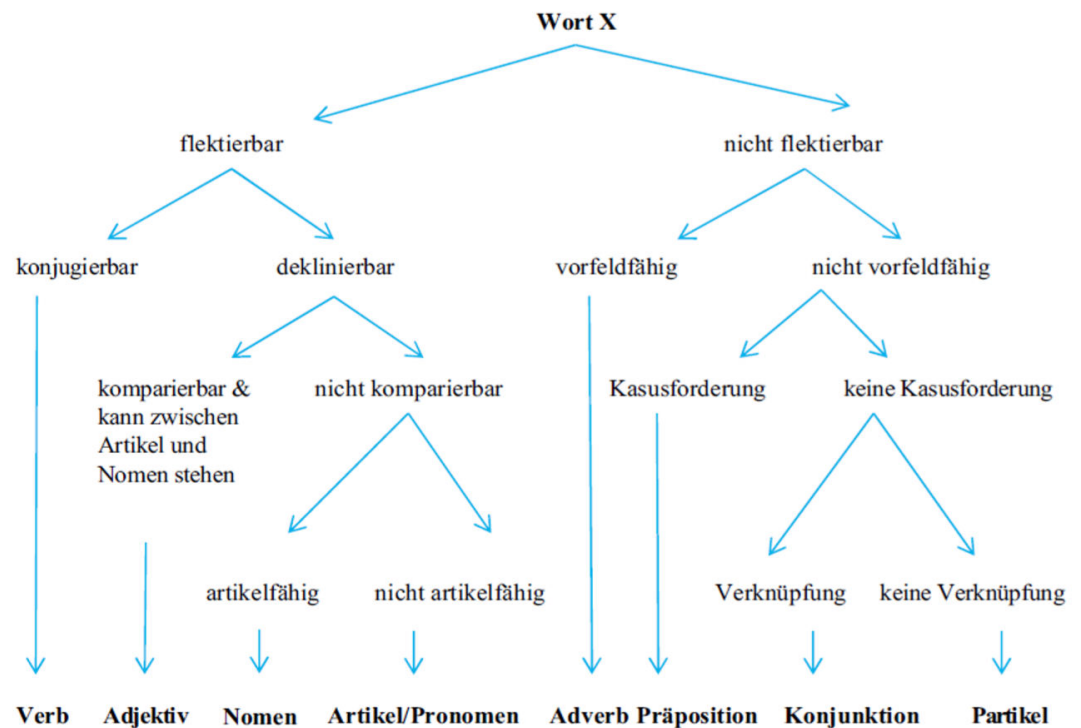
**Wort X**

flektierbar

nicht flektierbar

konjugierbar

deklinierbar

vorfeldfähig

nicht vorfeldfähig

komparierbar & kann zwischen Artikel und Nomen stehen

nicht komparierbar

Kasusforderung

keine Kasusforderung

artikelfähig

nicht artikelfähig

Verknüpfung

keine Verknüpfung

**Verb** **Adjektiv** **Nomen** **Artikel/Pronomen** **Adverb** **Präposition** **Konjunktion** **Partikel**